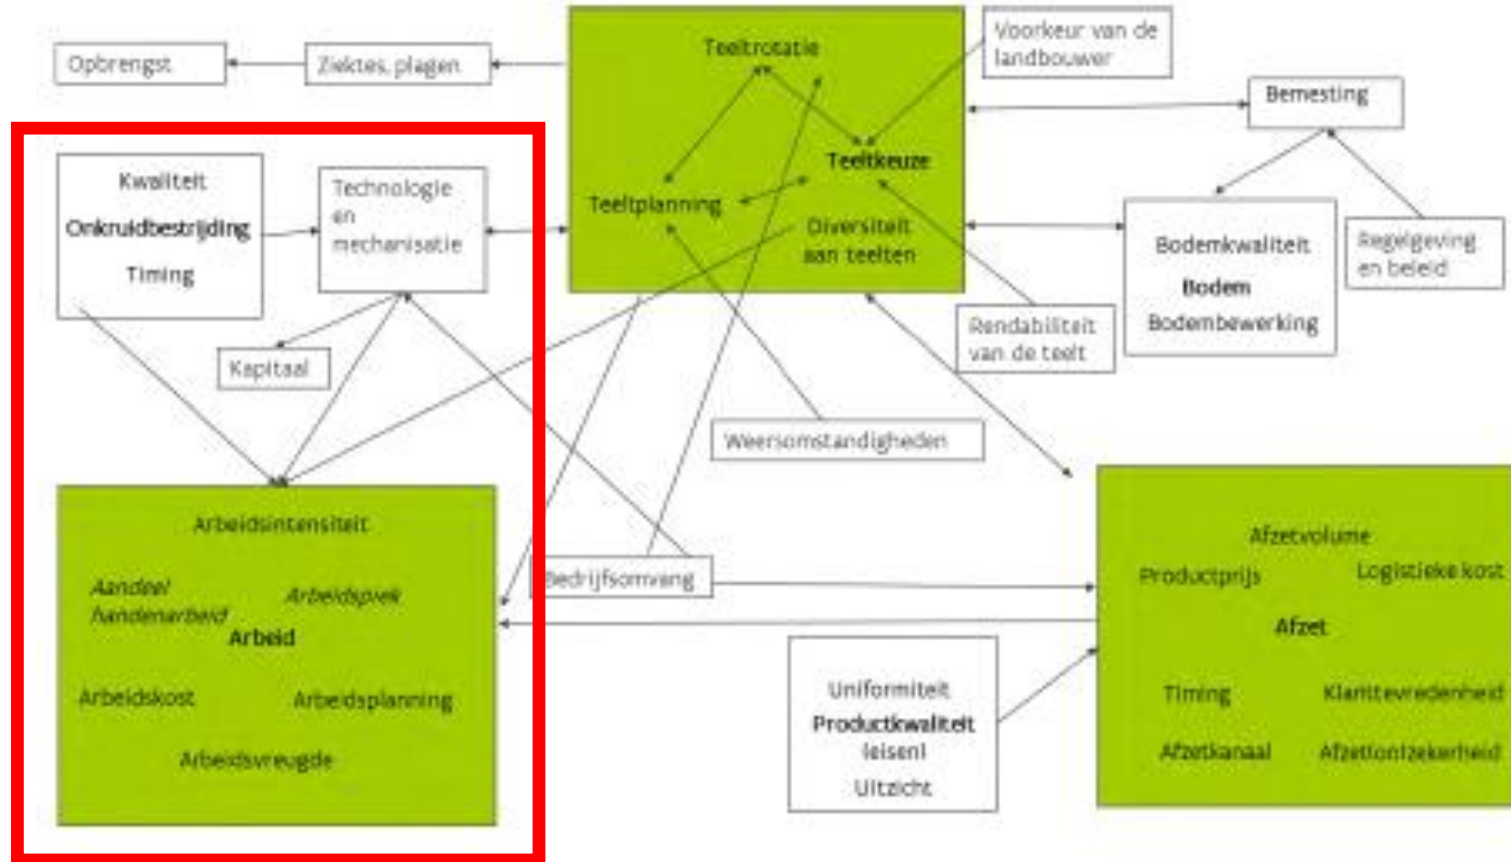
Opbrengst

Ziektes, plagen

Teeltrotatie

Voorkeur van de landbouwer

Bemesting

Kwaliteit
Onkruidbestrijding
Timing

Technologie en mechanisatie

Teeltkeuze

Teeltplanning

Diversiteit aan teelten

Bodemkwaliteit
Bodem
Bodembewerking

Regelgeving en beleid

Rendabiliteit van de teelt

Kapitaal

Weersomstandigheden

Arbeidsintensiteit
Aandeel handenarbeid
Arbeidspiek
Arbeid
Arbeidskost
Arbeidsplanning
Arbeidsvreugde

Bedrijfsomvang

Afzetvolume
Productprijs
Logistieke kost
Afzet
Timing
Klantetevredenheid
Afzetkanaal
Afzetonzekerheid

Uniformiteit
Productkwaliteit
(eisen)
Uitzicht